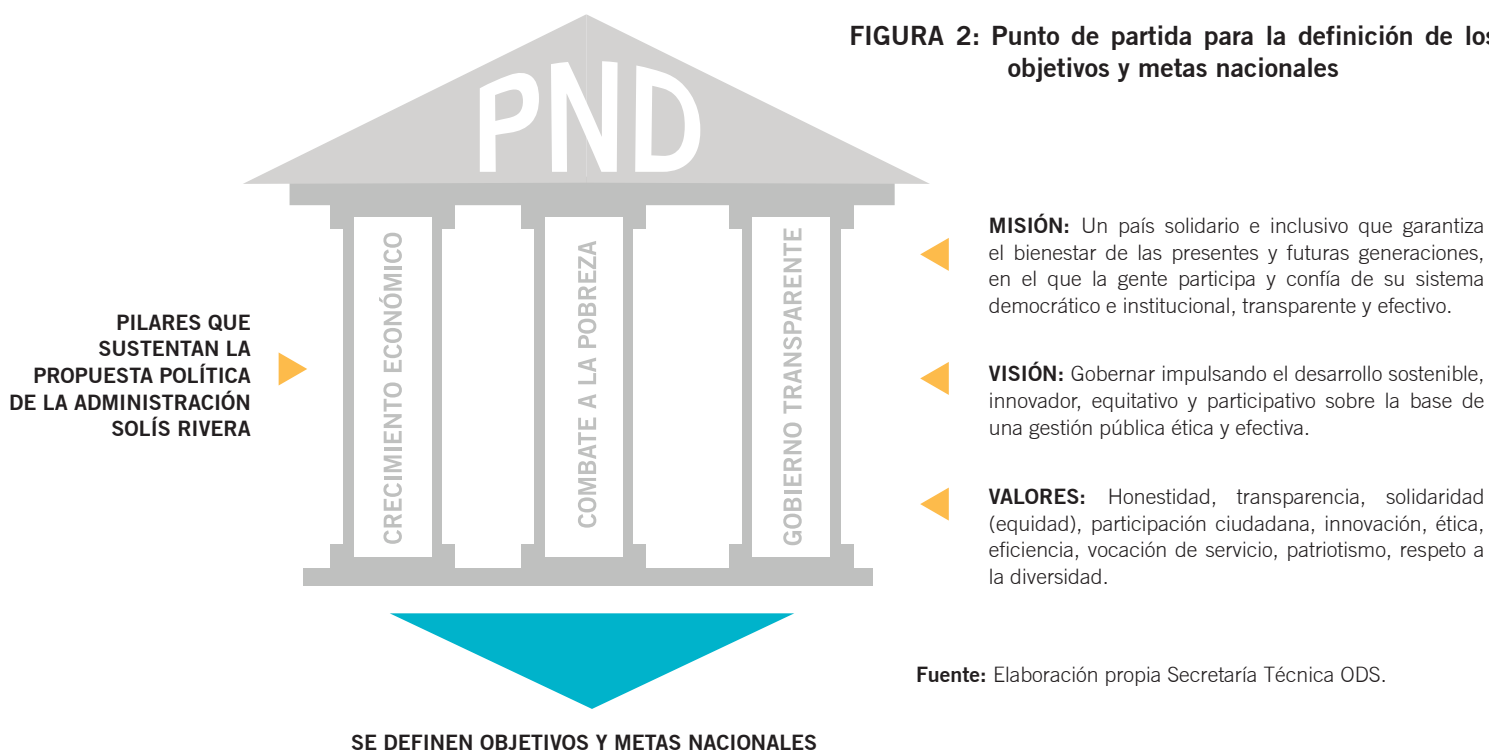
FIGURA 2: Punto de partida para la definición de los objetivos y metas nacionales

PND

CRECIMIENTO ECONÓMICO

COMBATE A LA POBREZA

GOBIERNO TRANSPARENTE

PILARES QUE SUSTENTAN LA PROPUESTA POLÍTICA DE LA ADMINISTRACIÓN SOLÍS RIVERA

MISIÓN: Un país solidario e inclusivo que garantiza el bienestar de las presentes y futuras generaciones, en el que la gente participa y confía de su sistema democrático e institucional, transparente y efectivo.

VISIÓN: Gobernar impulsando el desarrollo sostenible, innovador, equitativo y participativo sobre la base de una gestión pública ética y efectiva.

VALORES: Honestidad, transparencia, solidaridad (equidad), participación ciudadana, innovación, ética, eficiencia, vocación de servicio, patriotismo, respeto a la diversidad.

Fuente: Elaboración propia Secretaría Técnica ODS.

SE DEFINEN OBJETIVOS Y METAS NACIONALES